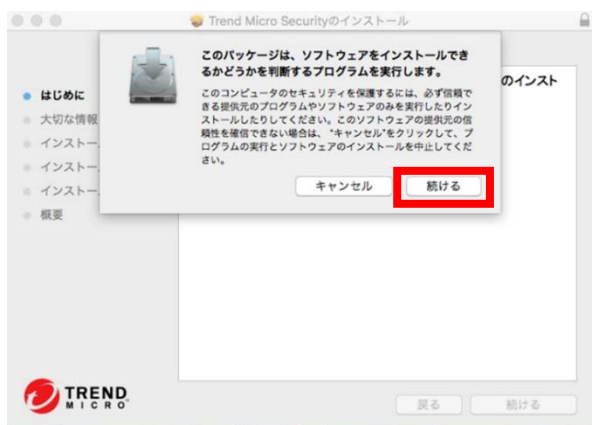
Trend Micro Securityのインストール

このパッケージは、ソフトウェアをインストールできるかどうかを判断するプログラムを実行します。

このコンピュータのセキュリティを保護するには、必ず信頼できる提供元のプログラムやソフトウェアのみを実行したりインストールしたりしてください。このソフトウェアの提供元の信頼性を確信できない場合は、"キャンセル"をクリックして、プログラムの実行とソフトウェアのインストールを中止してください。

キャンセル
続ける

のインスト

はじめに
大切な情報
インストー
インストー
インストー
概要

TREND MICRO

戻る
続ける